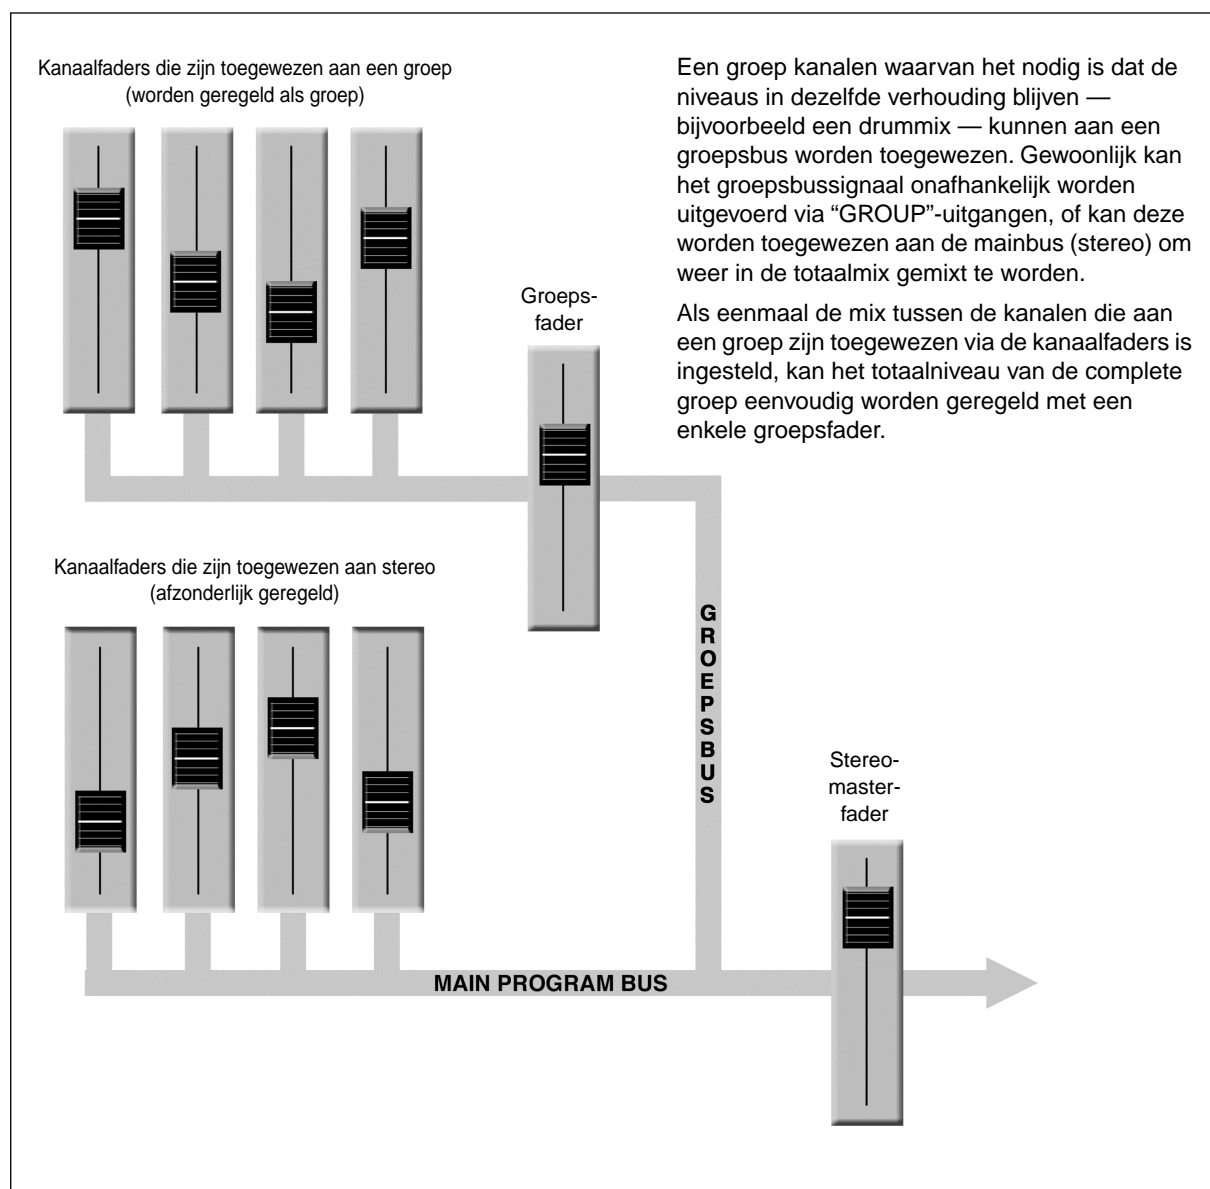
Kanaalfaders die zijn toegewezen aan een groep (worden geregeld als groep)

Een groep kanalen waarvan het nodig is dat de niveaus in dezelfde verhouding blijven — bijvoorbeeld een drummix — kunnen aan een groepsbus worden toegewezen. Gewoonlijk kan het groepsbussignaal onafhankelijk worden uitgevoerd via “GROUP”-uitgangen, of kan deze worden toegewezen aan de mainbus (stereo) om weer in de totaalmix gemixt te worden.

Als eenmaal de mix tussen de kanalen die aan een groep zijn toegewezen via de kanaalfaders is ingesteld, kan het totaalniveau van de complete groep eenvoudig worden geregeld met een enkele groepsfader.

Groepsfader

Kanaalfaders die zijn toegewezen aan stereo (afzonderlijk geregeld)

GROEPSBUS

Stereomasterfader

MAIN PROGRAM BUS